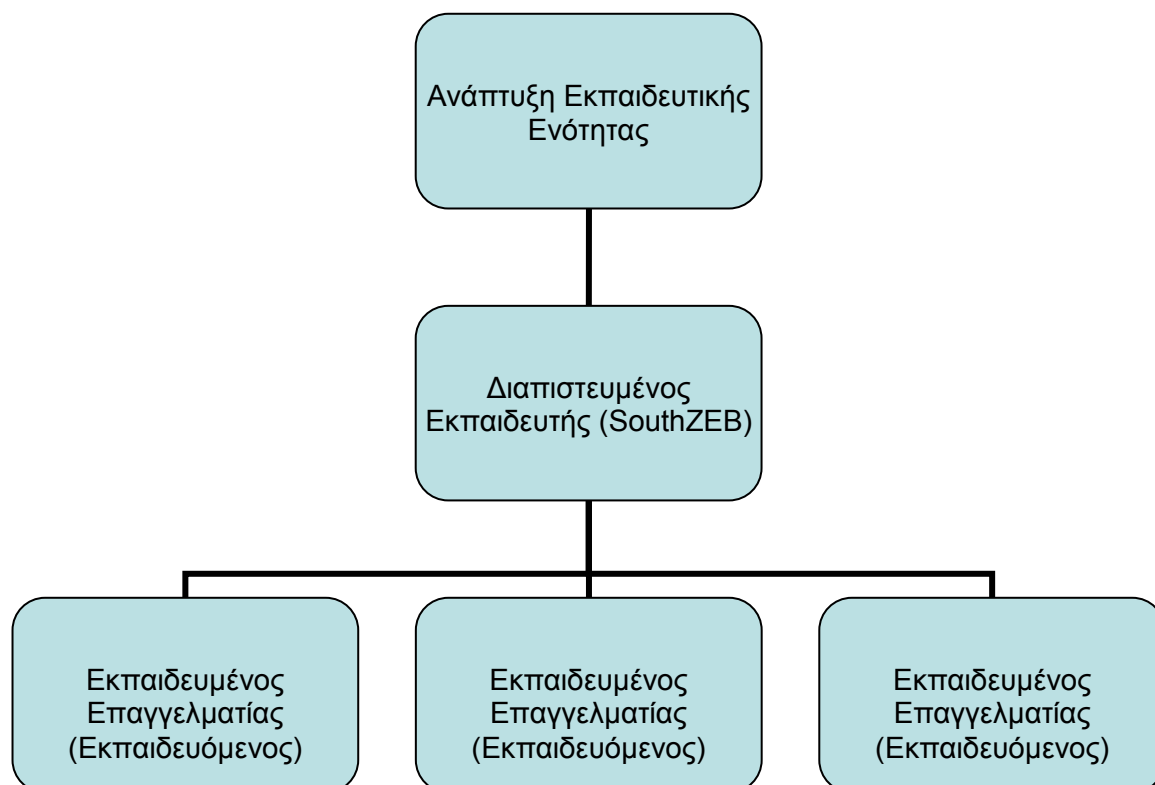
Ανάπτυξη Εκπαιδευτικής Ενότητας

Διαπιστευμένος Εκπαιδευτής (SouthZEB)

Εκπαιδευμένος Επαγγελματίας (Εκπαιδευόμενος)

Εκπαιδευμένος Επαγγελματίας (Εκπαιδευόμενος)

Εκπαιδευμένος Επαγγελματίας (Εκπαιδευόμενος)